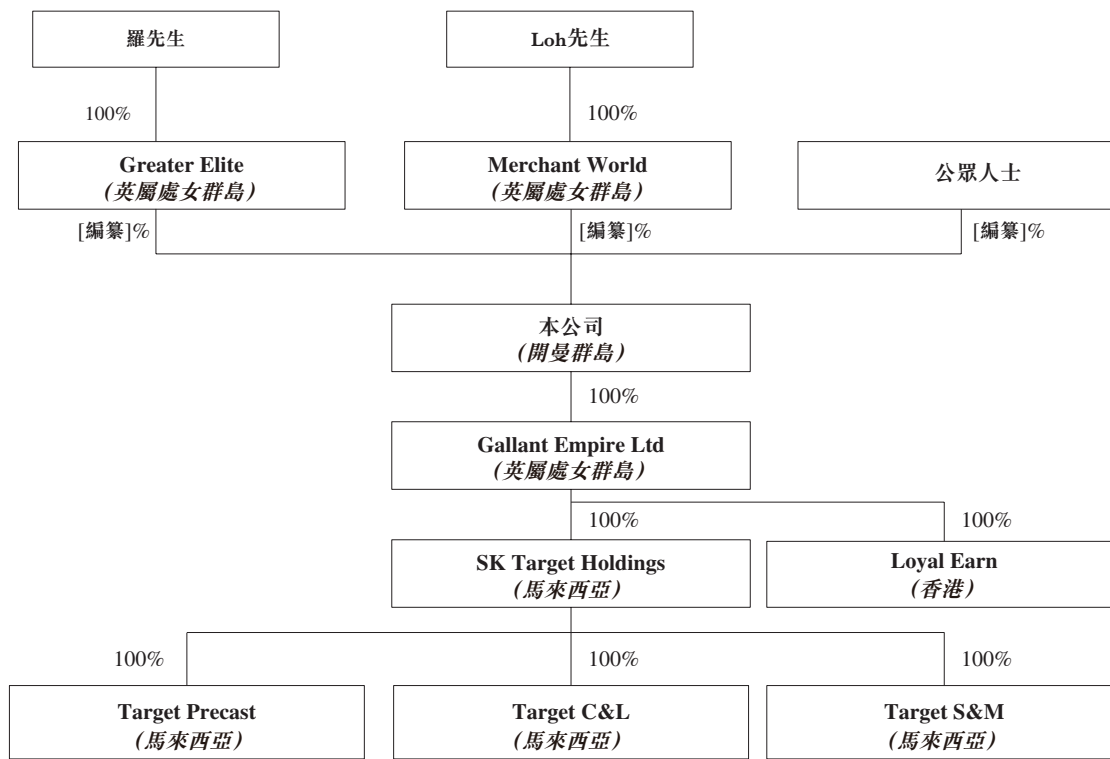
羅先生

Loh先生

100%

100%

Greater Elite
(英屬處女群島)

Merchant World
(英屬處女群島)

公眾人士

[編纂]%

[編纂]%

[編纂]%

本公司
(開曼群島)

100%

Gallant Empire Ltd
(英屬處女群島)

100%

100%

SK Target Holdings
(馬來西亞)

Loyal Earn
(香港)

100%

100%

100%

Target Precast
(馬來西亞)

Target C&L
(馬來西亞)

Target S&M
(馬來西亞)